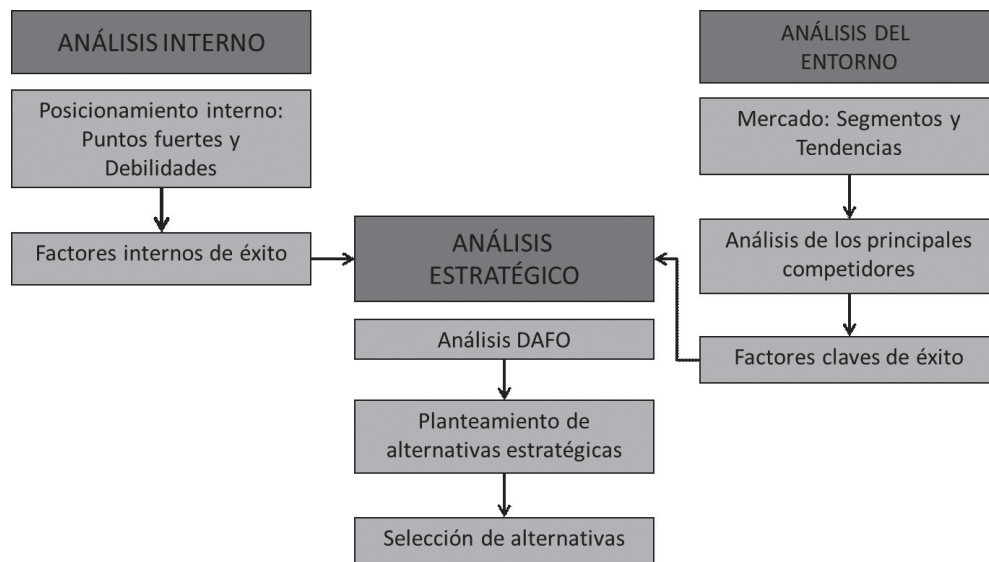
ANÁLISIS INTERNO

Posicionamiento interno: Puntos fuertes y Debilidades

Factores internos de éxito

ANÁLISIS DEL ENTORNO

Mercado: Segmentos y Tendencias

Análisis de los principales competidores

Factores claves de éxito

ANÁLISIS ESTRATÉGICO

Análisis DAFO

Planteamiento de alternativas estratégicas

Selección de alternativas